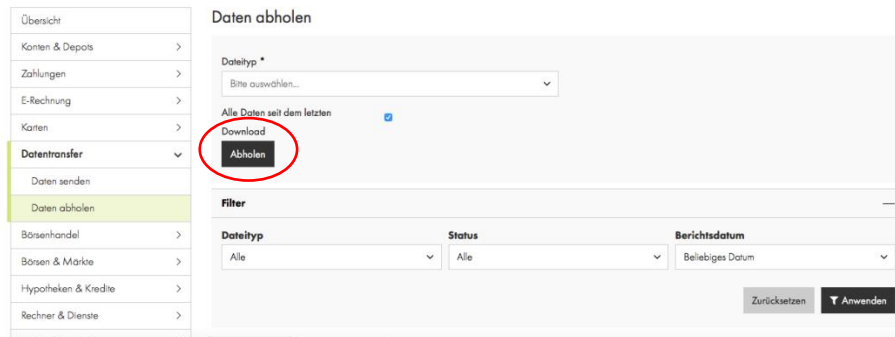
Übersicht
Konten & Depots
Zahlungen
E-Rechnung
Karten
Datentransfer
Daten senden
Daten abholen
Börsenhandel
Börsen & Märkte
Hypotheken & Kredite
Rechner & Dienste

Daten abholen

Dateityp *
Bitte auswählen...

Alle Daten seit dem letzten Download

Abholen

Filter

| Dateityp | Status | Berichtsdatum |
|---|---|---|
| Alle | Alle | Beliebiges Datum |

Zurücksetzen
Anwenden